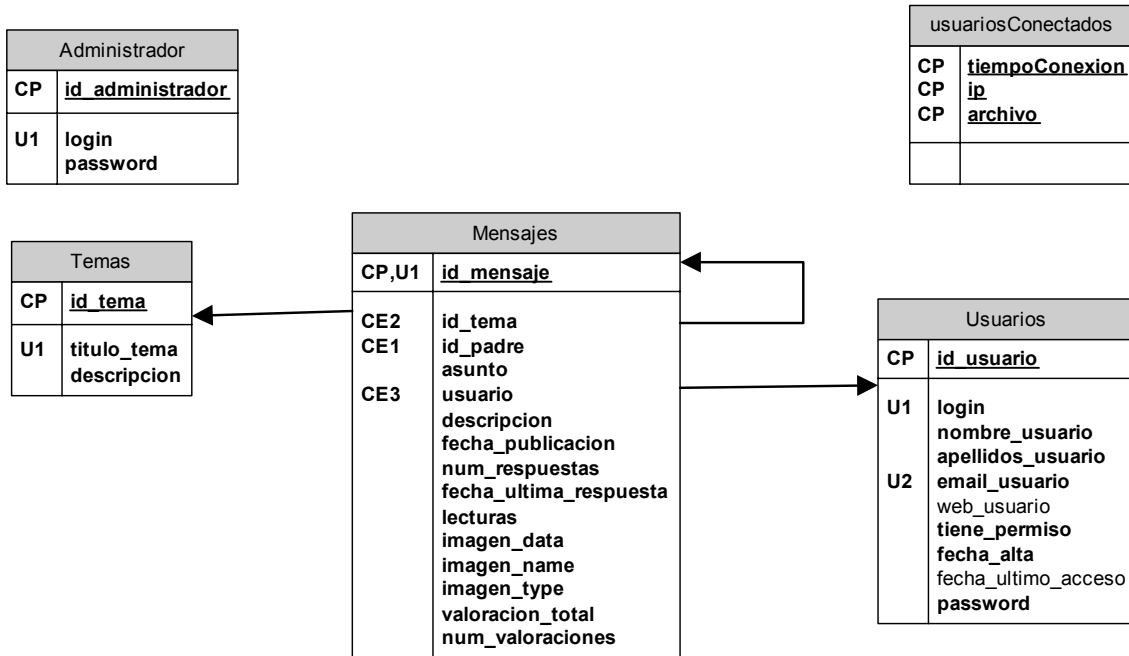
Administrador

| CP | id_administrador |
|---|---|
| U1 | login<br>password |

usuariosConectados

| CP<br>CP<br>CP | tiempoConexion<br>ip<br>archivo |
|---|---|
| | |

Temas

| CP | id_tema |
|---|---|
| U1 | titulo_tema<br>descripcion |

Mensajes

| CP,U1 | id_mensaje |
|---|---|
| CE2<br>CE1<br><br>CE3 | id_tema<br>id_padre<br>asunto<br>usuario<br>descripcion<br>fecha_publicacion<br>num_respuestas<br>fecha_ultima_respuesta<br>lecturas<br>imagen_data<br>imagen_name<br>imagen_type<br>valoracion_total<br>num_valoraciones |

Usuarios

| CP | id_usuario |
|---|---|
| U1<br><br><br>U2 | login<br>nombre_usuario<br>apellidos_usuario<br>email_usuario<br>web_usuario<br>tiene_permiso<br>fecha_alta<br>fecha_ultimo_acceso<br>password |